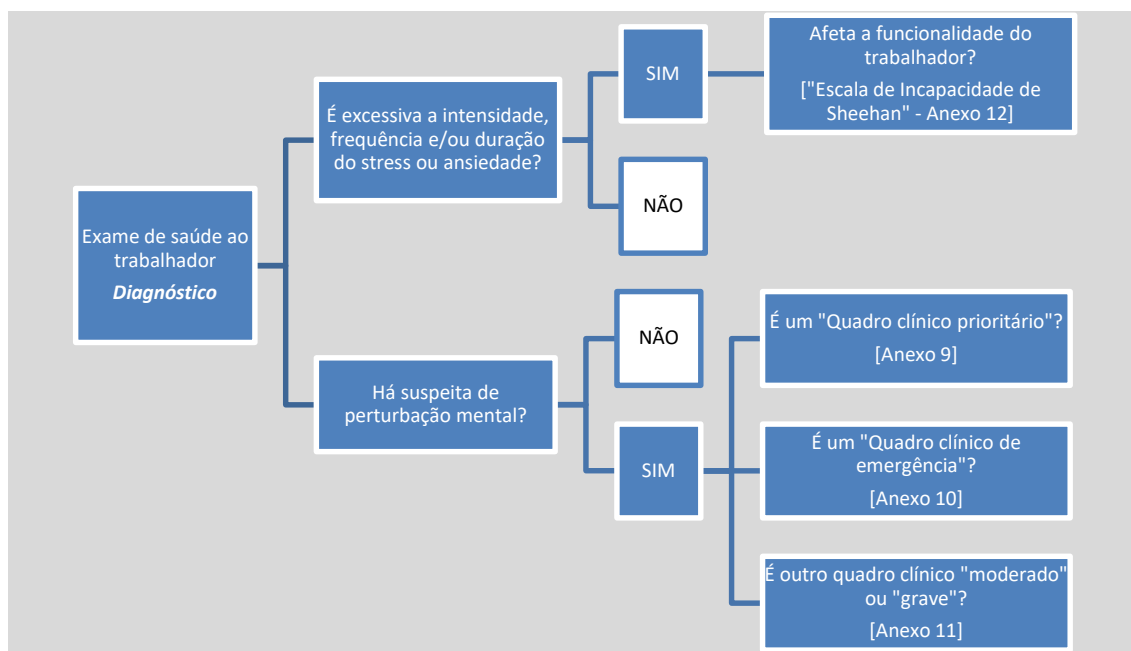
Exame de saúde ao trabalhador
*Diagnóstico*

É excessiva a intensidade, frequência e/ou duração do stress ou ansiedade?

SIM

Afeta a funcionalidade do trabalhador?
["Escala de Incapacidade de Sheehan" - Anexo 12]

NÃO

Há suspeita de perturbação mental?

NÃO

SIM

É um "Quadro clínico prioritário"?
[Anexo 9]

É um "Quadro clínico de emergência"?
[Anexo 10]

É outro quadro clínico "moderado" ou "grave"?
[Anexo 11]